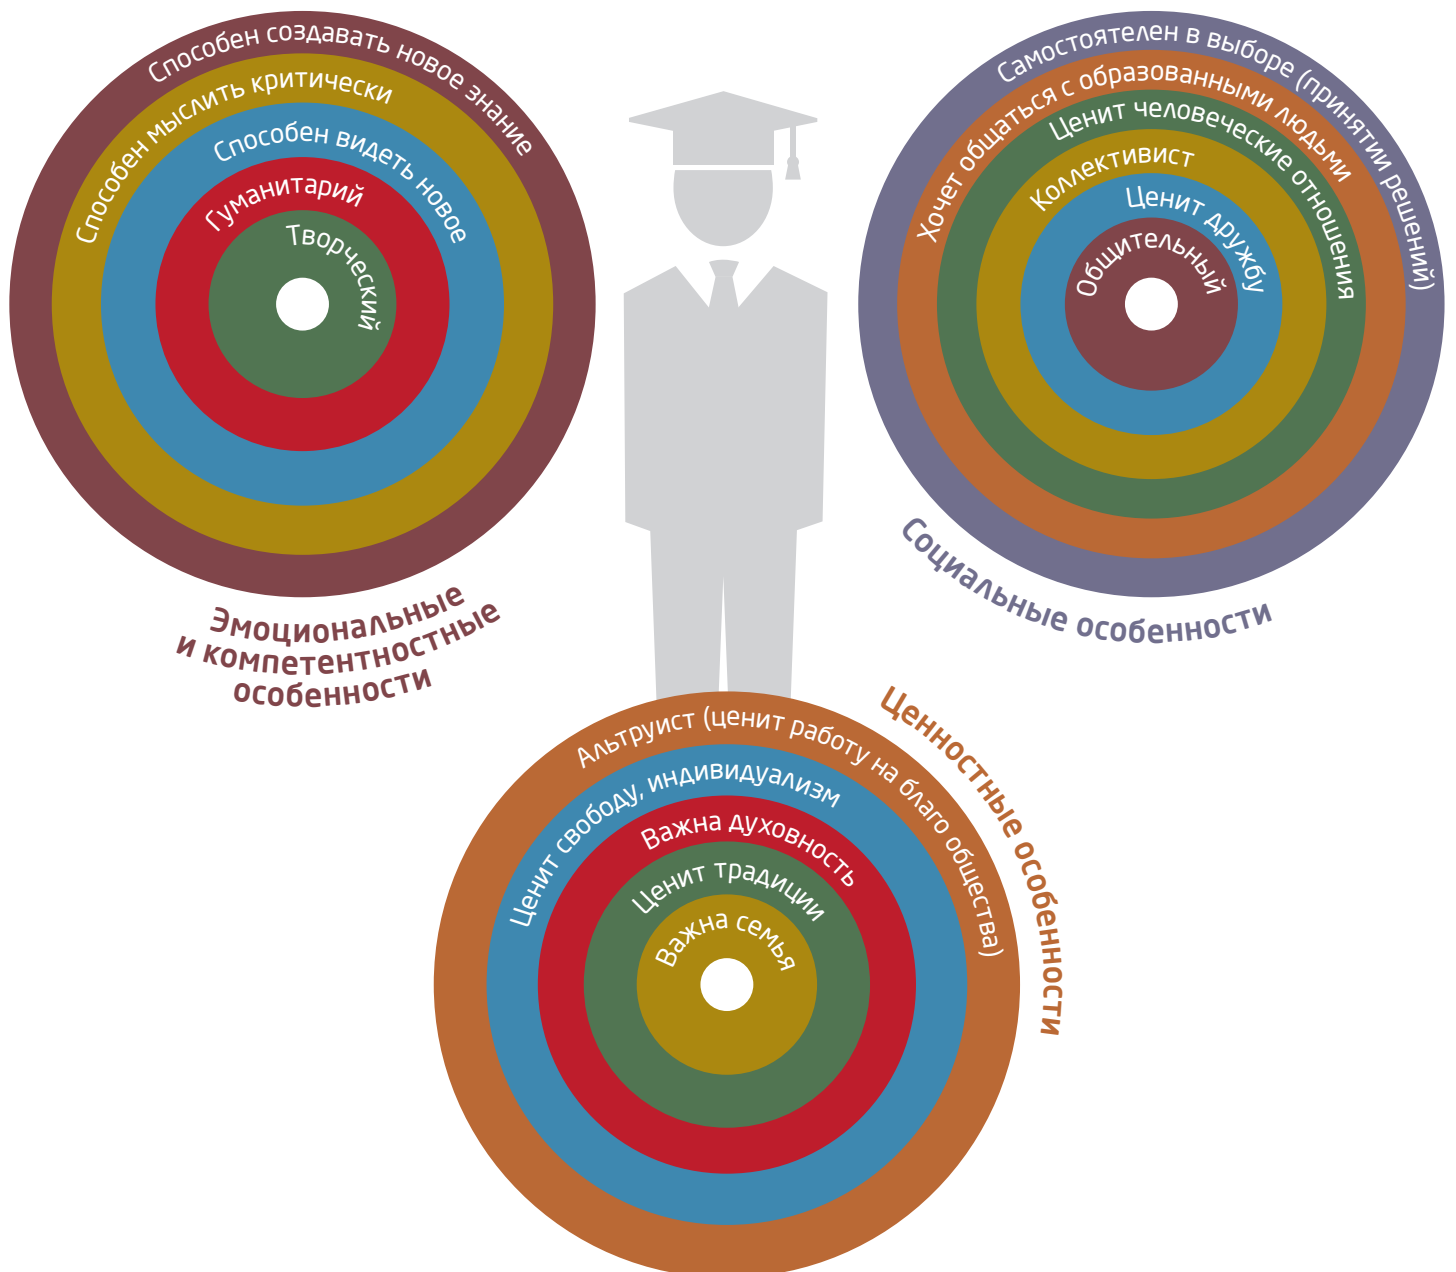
Способен создавать новое знание
Способен мыслить критически
Способен видеть новое
Гуманитарий
Творческий

Эмоциональные и компетентностные особенности

Самостоятелен в выборе (принятии решений)
Хочет общаться с образованными людьми
Ценит человеческие отношения
Коллективист
Ценит дружбу
Общительный

Социальные особенности

Альтруист (ценит работу на благо общества)
Ценит свободу, индивидуализм
Важна духовность
Ценит традиции
Важна семья

Ценностные особенности